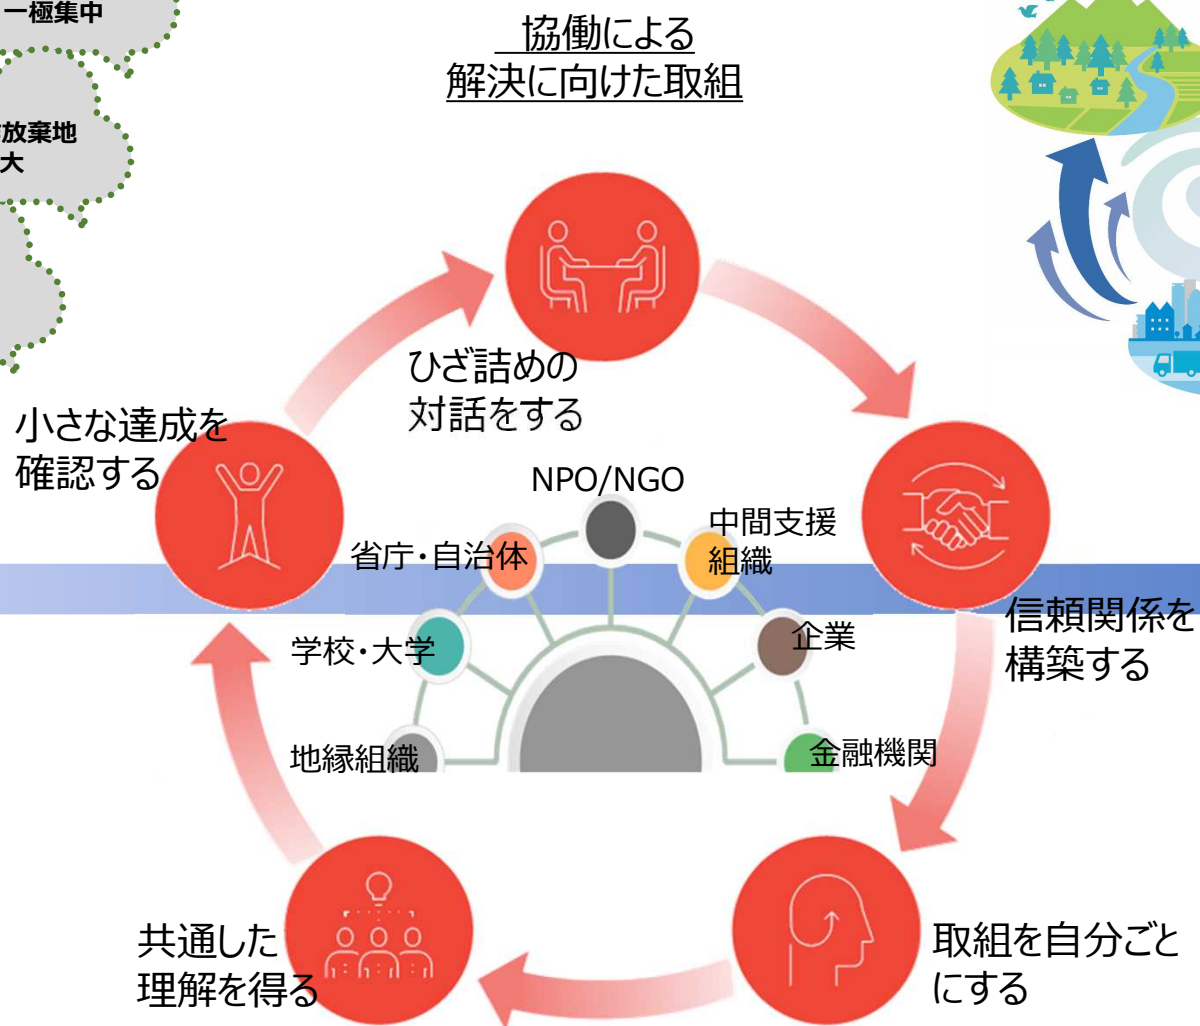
一極集中

放棄地
大

協働による
解決に向けた取組

ひざ詰めの
対話をする

小さな達成を
確認する

NPO/NGO

省庁・自治体

中間支援
組織

信頼関係を
構築する

学校・大学

企業

地縁組織

金融機関

共通した
理解を得る

取組を自分ごと
にする